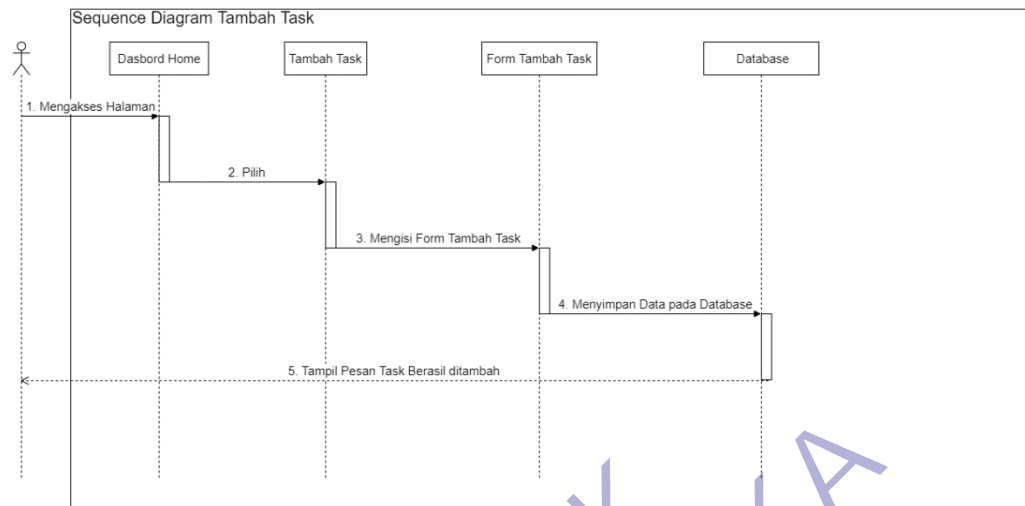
Sequence Diagram Tambah Task

Dasbord Home

Tambah Task

Form Tambah Task

Database

1. Mengakses Halaman

2. Pilih

3. Mengisi Form Tambah Task

4. Menyimpan Data pada Database

5. Tampil Pesan Task Berasil ditambah